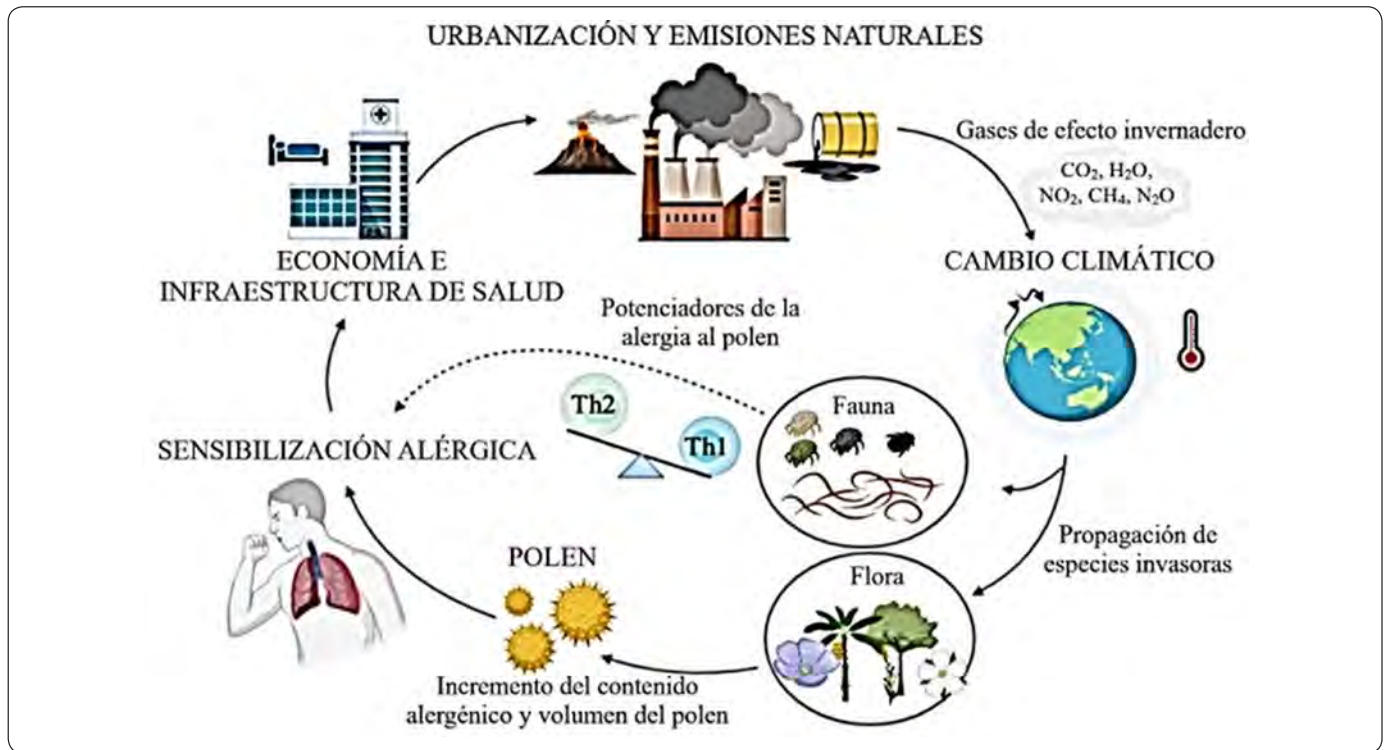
URBANIZACIÓN Y EMISIONES NATURALES

Gases de efecto invernadero

$CO_2$, $H_2O$, $NO_2$, $CH_4$, $N_2O$

CAMBIO CLIMÁTICO

ECONOMÍA E INFRAESTRUCTURA DE SALUD

Potenciadores de la alergia al polen

SENSIBILIZACIÓN ALÉRGICA

Th2

Th1

Fauna

Propagación de especies invasoras

Flora

POLEN

Incremento del contenido alergénico y volumen del polen